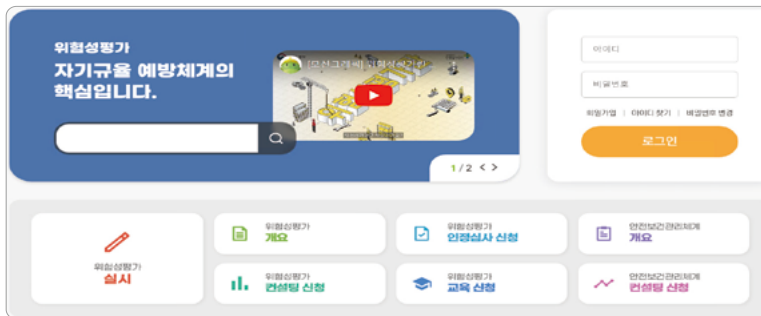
위험성평가
자기규율 예방체계의 핵심입니다.

[모션그래픽] 위험성평가

1/2 < >

아이디

비밀번호

회원가입 | 아이디 찾기 | 비밀번호 변경

로그인

위험성평가
실시

위험성평가
개요

위험성평가
인정심사 신청

안전보건관리체계
개요

위험성평가
컨설팅 신청

위험성평가
교육 신청

안전보건관리체계
컨설팅 신청